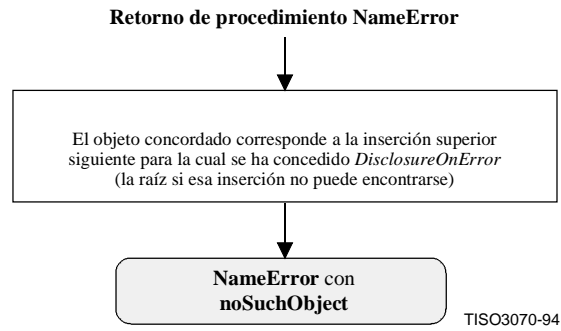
Retorno de procedimiento NameError

El objeto concordado corresponde a la inserción superior siguiente para la cual se ha concedido DisclosureOnError (la raíz si esa inserción no puede encontrarse)

NameError con noSuchObject

TISO3070-94